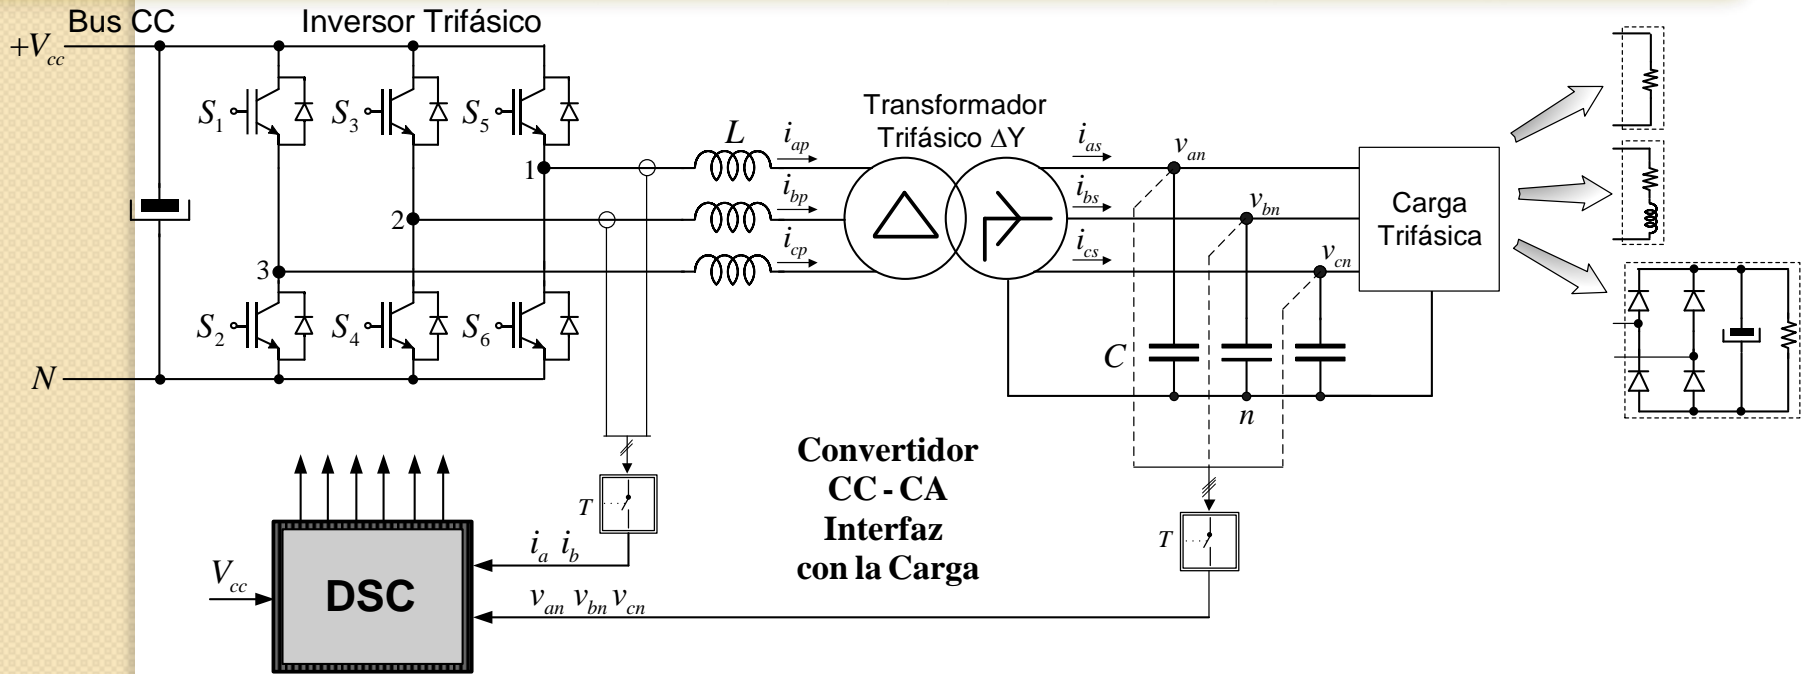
Bus CC
Inversor Trifásico
$+V_{cc}$
$S_1$ $S_3$ $S_5$
1
2
3
$S_2$ $S_4$ $S_6$
$N$
$L$
$i_{ap}$
$i_{bp}$
$i_{cp}$
Transformador
Trifásico ΔY
$i_{as}$
$i_{bs}$
$i_{cs}$
$v_{an}$
$v_{bn}$
$v_{cn}$
Carga
Trifásica
$C$
$n$
$T$
$T$
$V_{cc}$
DSC
$i_a$ $i_b$
$v_{an}$ $v_{bn}$ $v_{cn}$

Convertidor
CC - CA
Interfaz
con la Carga